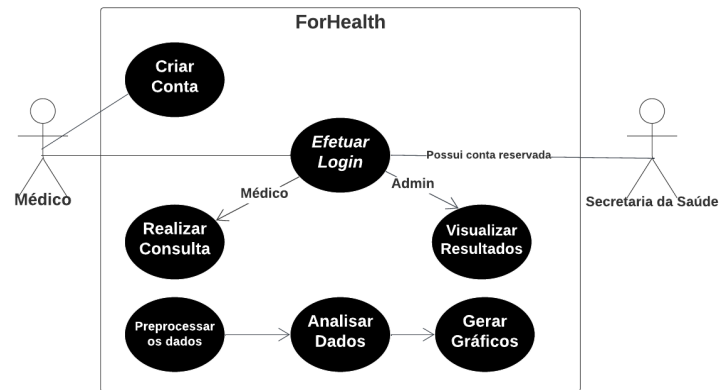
ForHealth

Criar Conta

Médico

Efetuar Login

Possui conta reservada

Secretaria da Saúde

Médico

Admin

Realizar Consulta

Visualizar Resultados

Preprocessar os dados

Analisar Dados

Gerar Gráficos